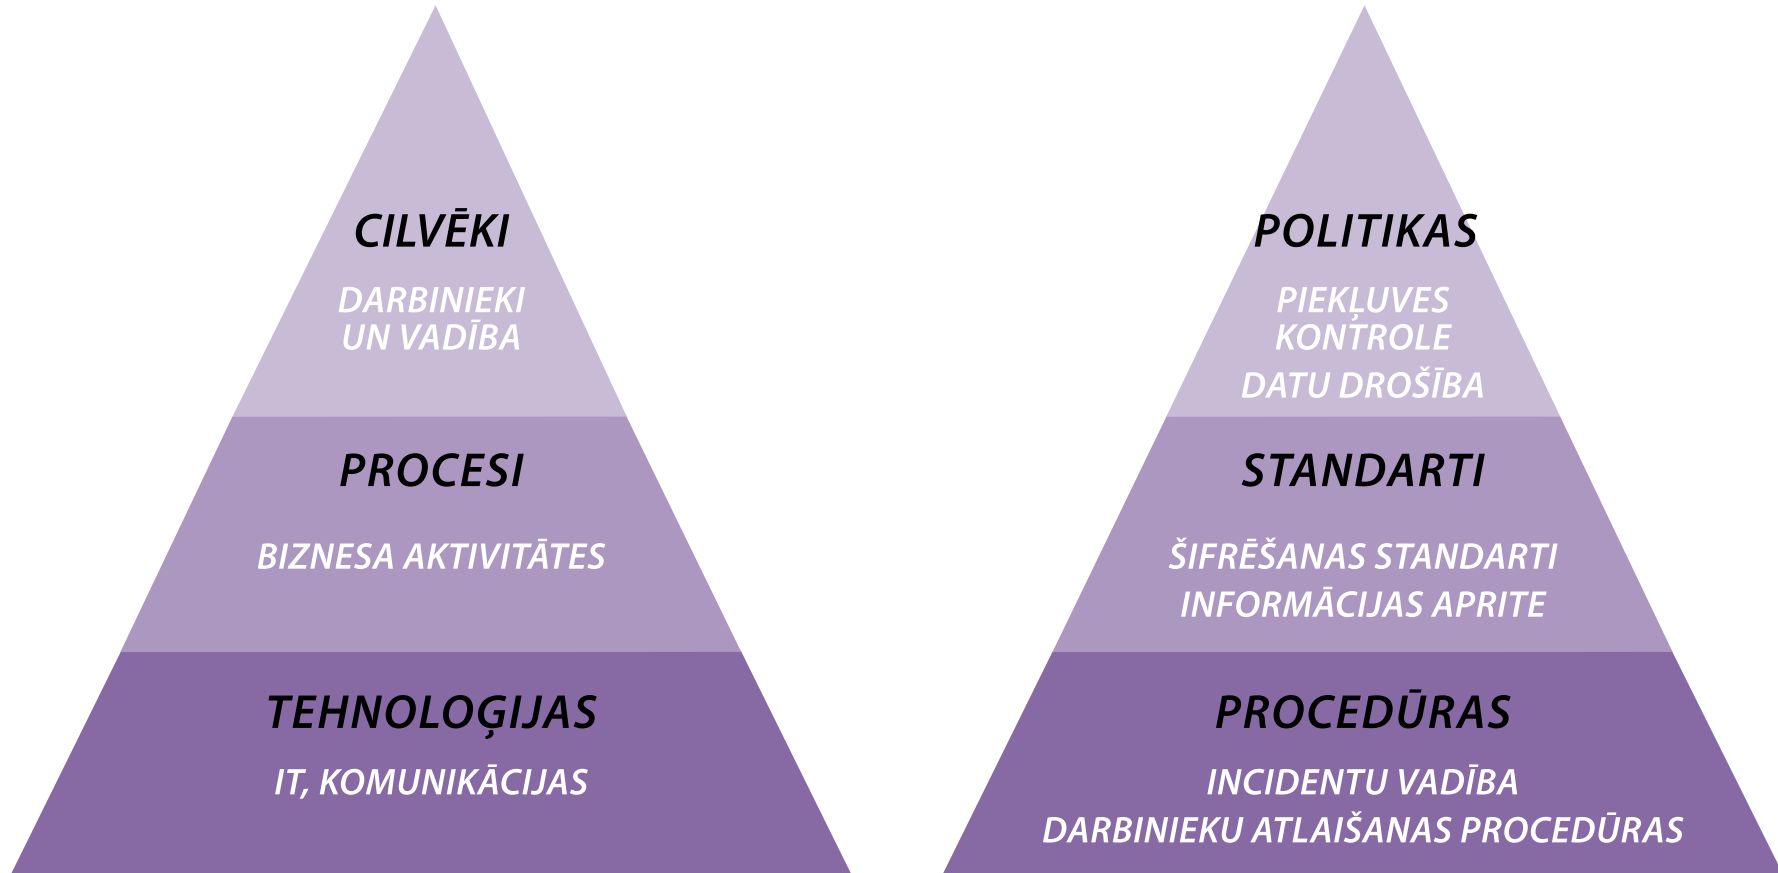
CILVĒKI

DARBINIEKI UN VADĪBA

PROCESI

BIZNESA AKTIVITĀTES

TEHNOLOĢIJAS

IT, KOMUNIKĀCIJAS

POLITIKAS

PIEKĻUVES KONTROLE

DATU DROŠĪBA

STANDARTI

ŠIFRĒŠANAS STANDARTI

INFORMĀCIJAS APRITE

PROCEDŪRAS

INCIDENTU VADĪBA

DARBINIEKU ATLAIŠANAS PROCEDŪRAS